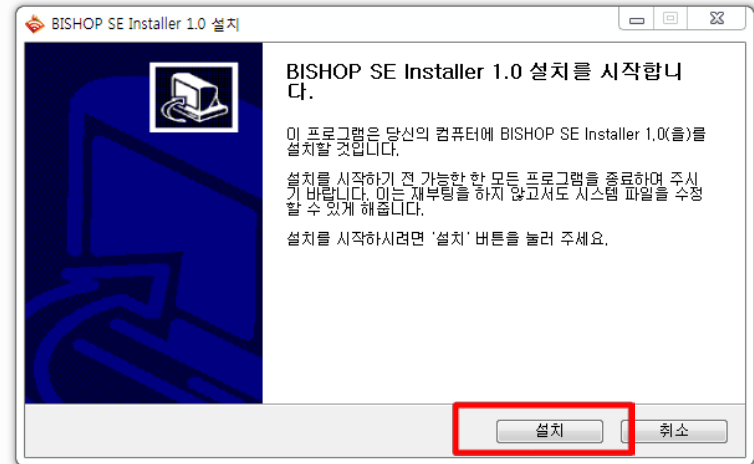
BISHOP SE Installer 1.0 설치

BISHOP SE Installer 1.0 설치를 시작합니다.

이 프로그램은 당신의 컴퓨터에 BISHOP SE Installer 1.0(을)를 설치할 것입니다.

설치를 시작하기 전 가능한 한 모든 프로그램을 종료하여 주시기 바랍니다. 이는 재부팅을 하지 않고서도 시스템 파일을 수정할 수 있게 해줍니다.

설치를 시작하시려면 '설치' 버튼을 눌러 주세요.

설치

취소